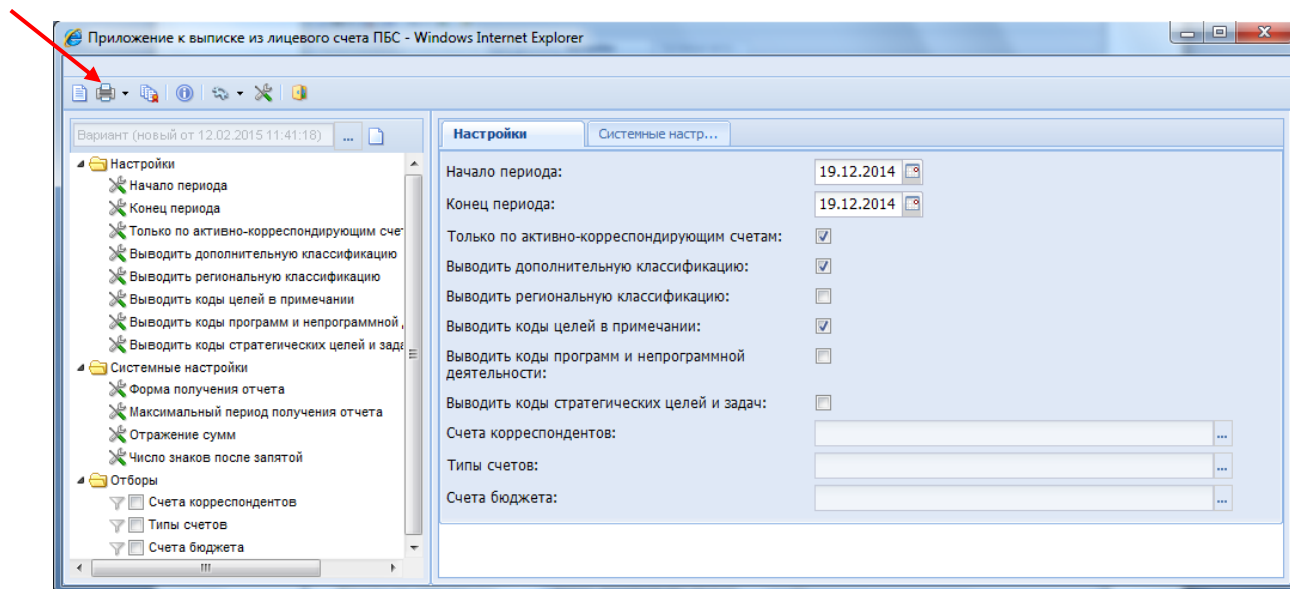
Приложение к выписке из лицевого счета ПБС - Windows Internet Explorer

Вариант (новый от 12.02.2015 11:41:18) ...

Настройки
Начало периода
Конец периода
Только по активно-корреспондирующим счет
Выводить дополнительную классификацию
Выводить региональную классификацию
Выводить коды целей в примечании
Выводить коды программ и непрограммной
Выводить коды стратегических целей и зада
Системные настройки
Форма получения отчета
Максимальный период получения отчета
Отражение сумм
Число знаков после запятой
Отборы
Счета корреспондентов
Типы счетов
Счета бюджета

Настройки | Системные настр...

Начало периода: 19.12.2014
Конец периода: 19.12.2014
Только по активно-корреспондирующим счетам:
Выводить дополнительную классификацию:
Выводить региональную классификацию:
Выводить коды целей в примечании:
Выводить коды программ и непрограммной деятельности:
Выводить коды стратегических целей и задач:
Счета корреспондентов: ...
Типы счетов: ...
Счета бюджета: ...